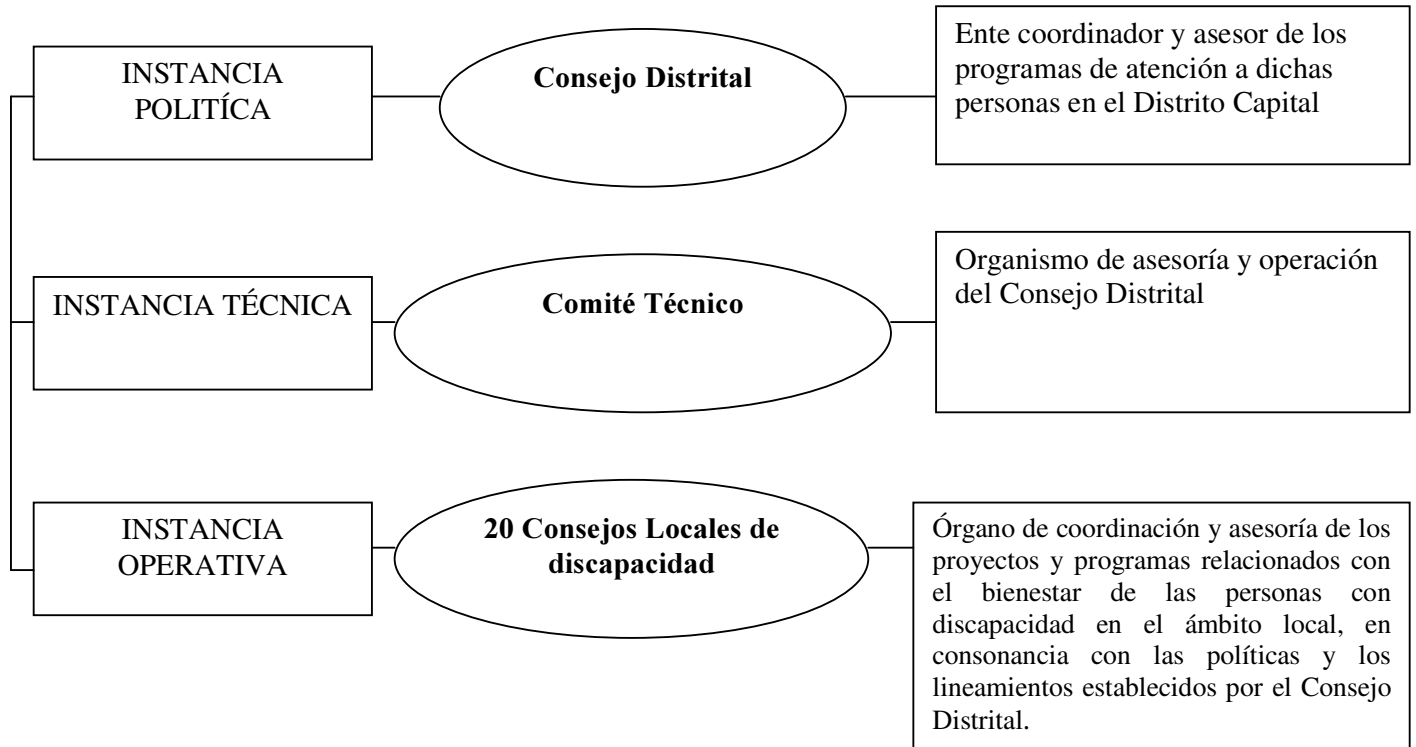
INSTANCIA POLITÍCA

Consejo Distrital

Ente coordinador y asesor de los programas de atención a dichas personas en el Distrito Capital

INSTANCIA TÉCNICA

Comité Técnico

Organismo de asesoría y operación del Consejo Distrital

INSTANCIA OPERATIVA

20 Consejos Locales de discapacidad

Órgano de coordinación y asesoría de los proyectos y programas relacionados con el bienestar de las personas con discapacidad en el ámbito local, en consonancia con las políticas y los lineamientos establecidos por el Consejo Distrital.